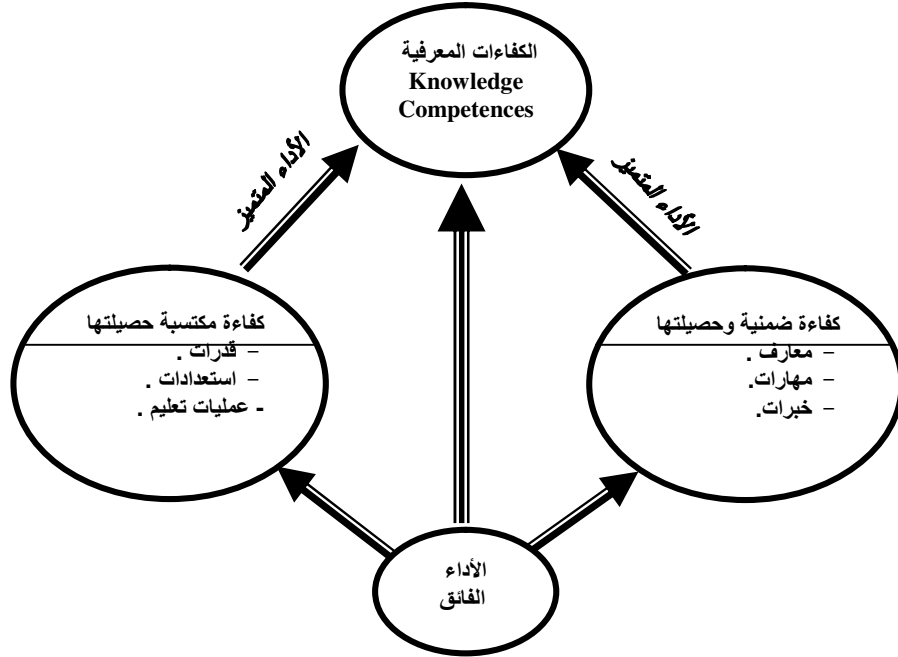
الكفاءات المعرفية
Knowledge Competences

الأداء المتميز

الأداء المتميز

كفاءة مكتسبة حصيلتها
- قدرات .
- استعدادات .
- عمليات تعليم .

كفاءة ضمنية وحصيلتها
- معارف .
- مهارات.
- خبرات.

الأداء
الفائق